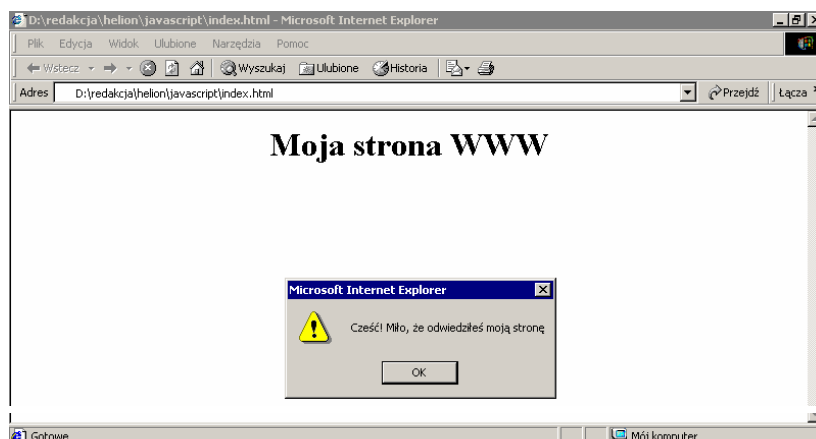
D:\redakcja\helion\javascript\index.html - Microsoft Internet Explorer

Plik Edycja Widok Ulubione Narzędzia Pomoc

Wstecz Wyszukaj Ulubione Historia

Adres D:\redakcja\helion\javascript\index.html Przejdź Łącza

Moja strona WWW

Microsoft Internet Explorer

Cześć! Miło, że odwiedziłeś moją stronę

OK

Gotowe Mój komputer